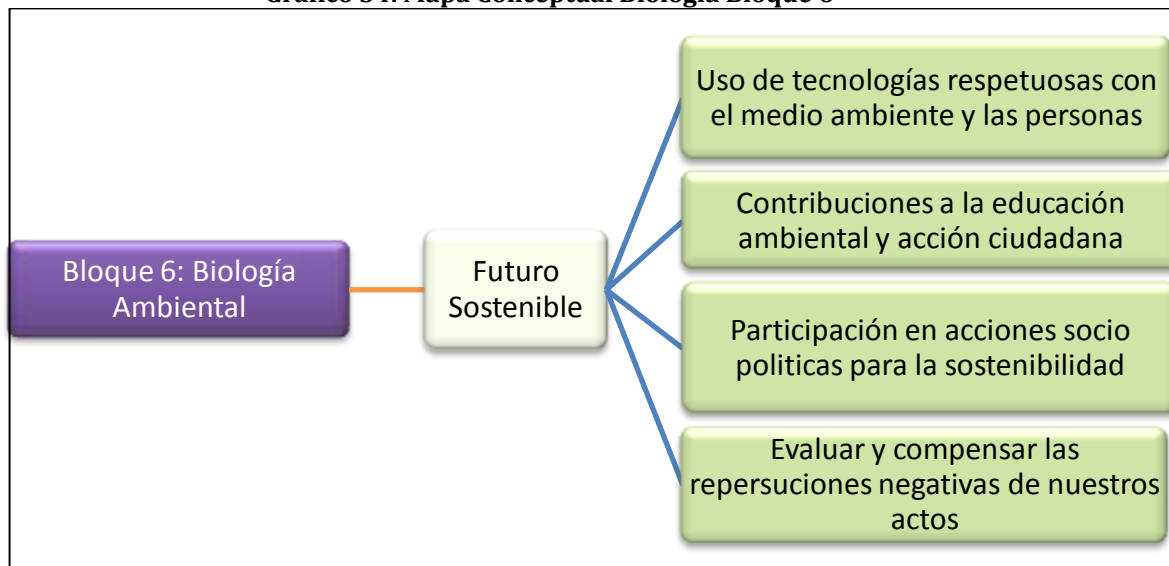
Gráfico 34: Mapa Conceptual Biología Bloque 6

Bloque 6: Biología Ambiental

Futuro Sostenible

Uso de tecnologías respetuosas con el medio ambiente y las personas

Contribuciones a la educación ambiental y acción ciudadana

Participación en acciones socio politicas para la sostenibilidad

Evaluar y compensar las repersuciones negativas de nuestros actos